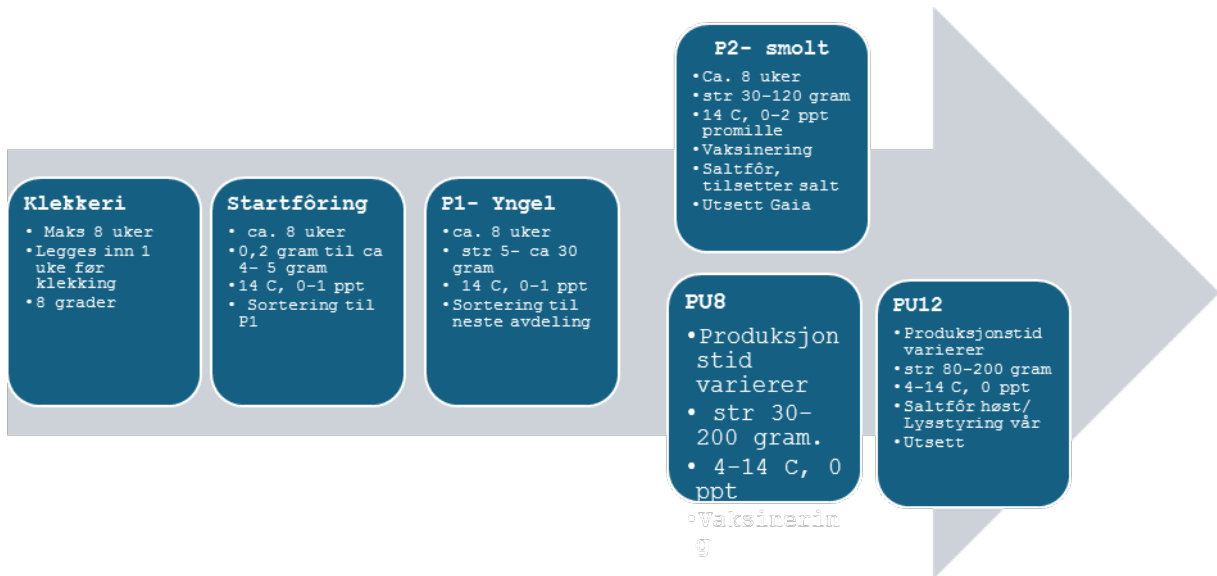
Klekkeri
• Maks 8 uker
• Legges inn 1 uke før klekking
• 8 grader

Startfôring
• ca. 8 uker
• 0,2 gram til ca 4- 5 gram
• 14 C, 0-1 ppt
• Sortering til P1

P1- Yngel
• ca. 8 uker
• str 5- ca 30 gram
• 14 C, 0-1 ppt
• Sortering til neste avdeling

P2- smolt
• Ca. 8 uker
• str 30-120 gram
• 14 C, 0-2 ppt promille
• Vaksinering
• Saltfôr, tilsetter salt
• Utsett Gaia

PU8
• Produksjonstid varierer
• str 30-200 gram.
• 4-14 C, 0 ppt
• Vaksinering

PU12
• Produksjonstid varierer
• str 80-200 gram
• 4-14 C, 0 ppt
• Saltfôr høst/ Lysstyring vår
• Utsett